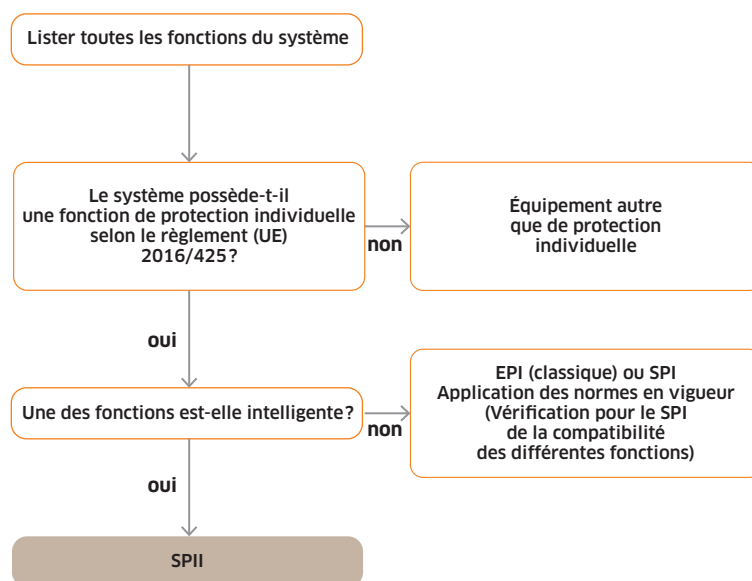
Lister toutes les fonctions du système

Le système possède-t-il une fonction de protection individuelle selon le règlement (UE) 2016/425?

non

Équipement autre que de protection individuelle

oui

Une des fonctions est-elle intelligente?

non

EPI (classique) ou SPI Application des normes en vigueur (Vérification pour le SPI de la compatibilité des différentes fonctions)

oui

SPII